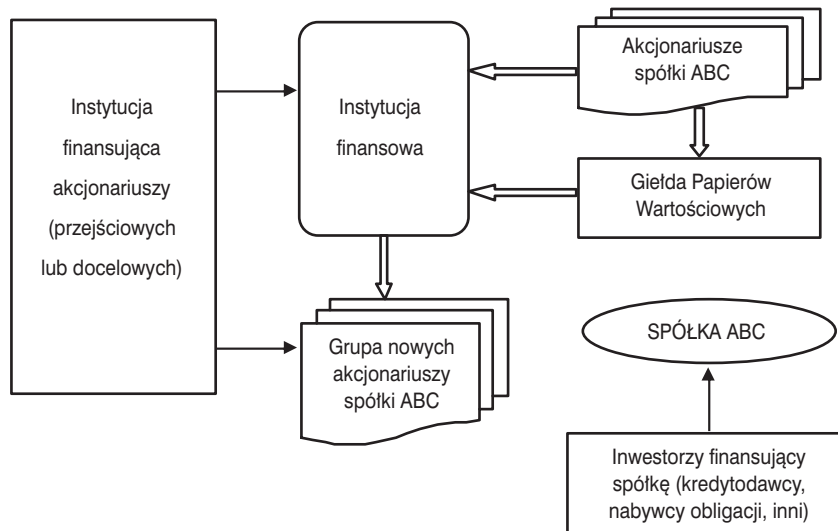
Instytucja finansująca akcjonariuszy (przejściowych lub docelowych)

Instytucja finansowa

Akcjonariusze spółki ABC

Giełda Papierów Wartościowych

Grupa nowych akcjonariuszy spółki ABC

SPÓŁKA ABC

Inwestorzy finansujący spółkę (kredytodawcy, nabywcy obligacji, inni)